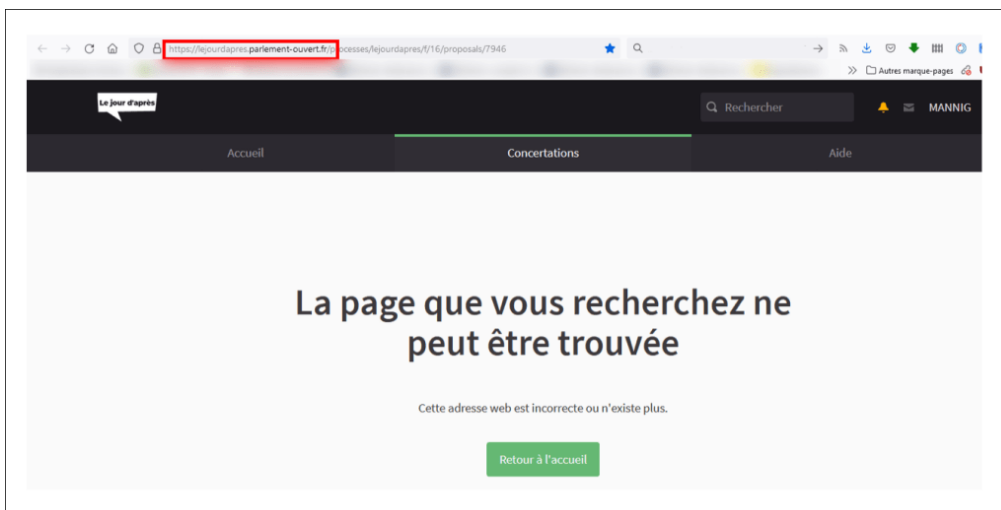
https://lejourdapres.parlement-ouvert.fr/processes/lejourdapres/f/16/proposals/7946

Autres marque-pages

Le jour d'après

Rechercher

MANNIG

Accueil

Concertations

Aide

La page que vous recherchez ne peut être trouvée

Cette adresse web est incorrecte ou n'existe plus.

Retour à l'accueil